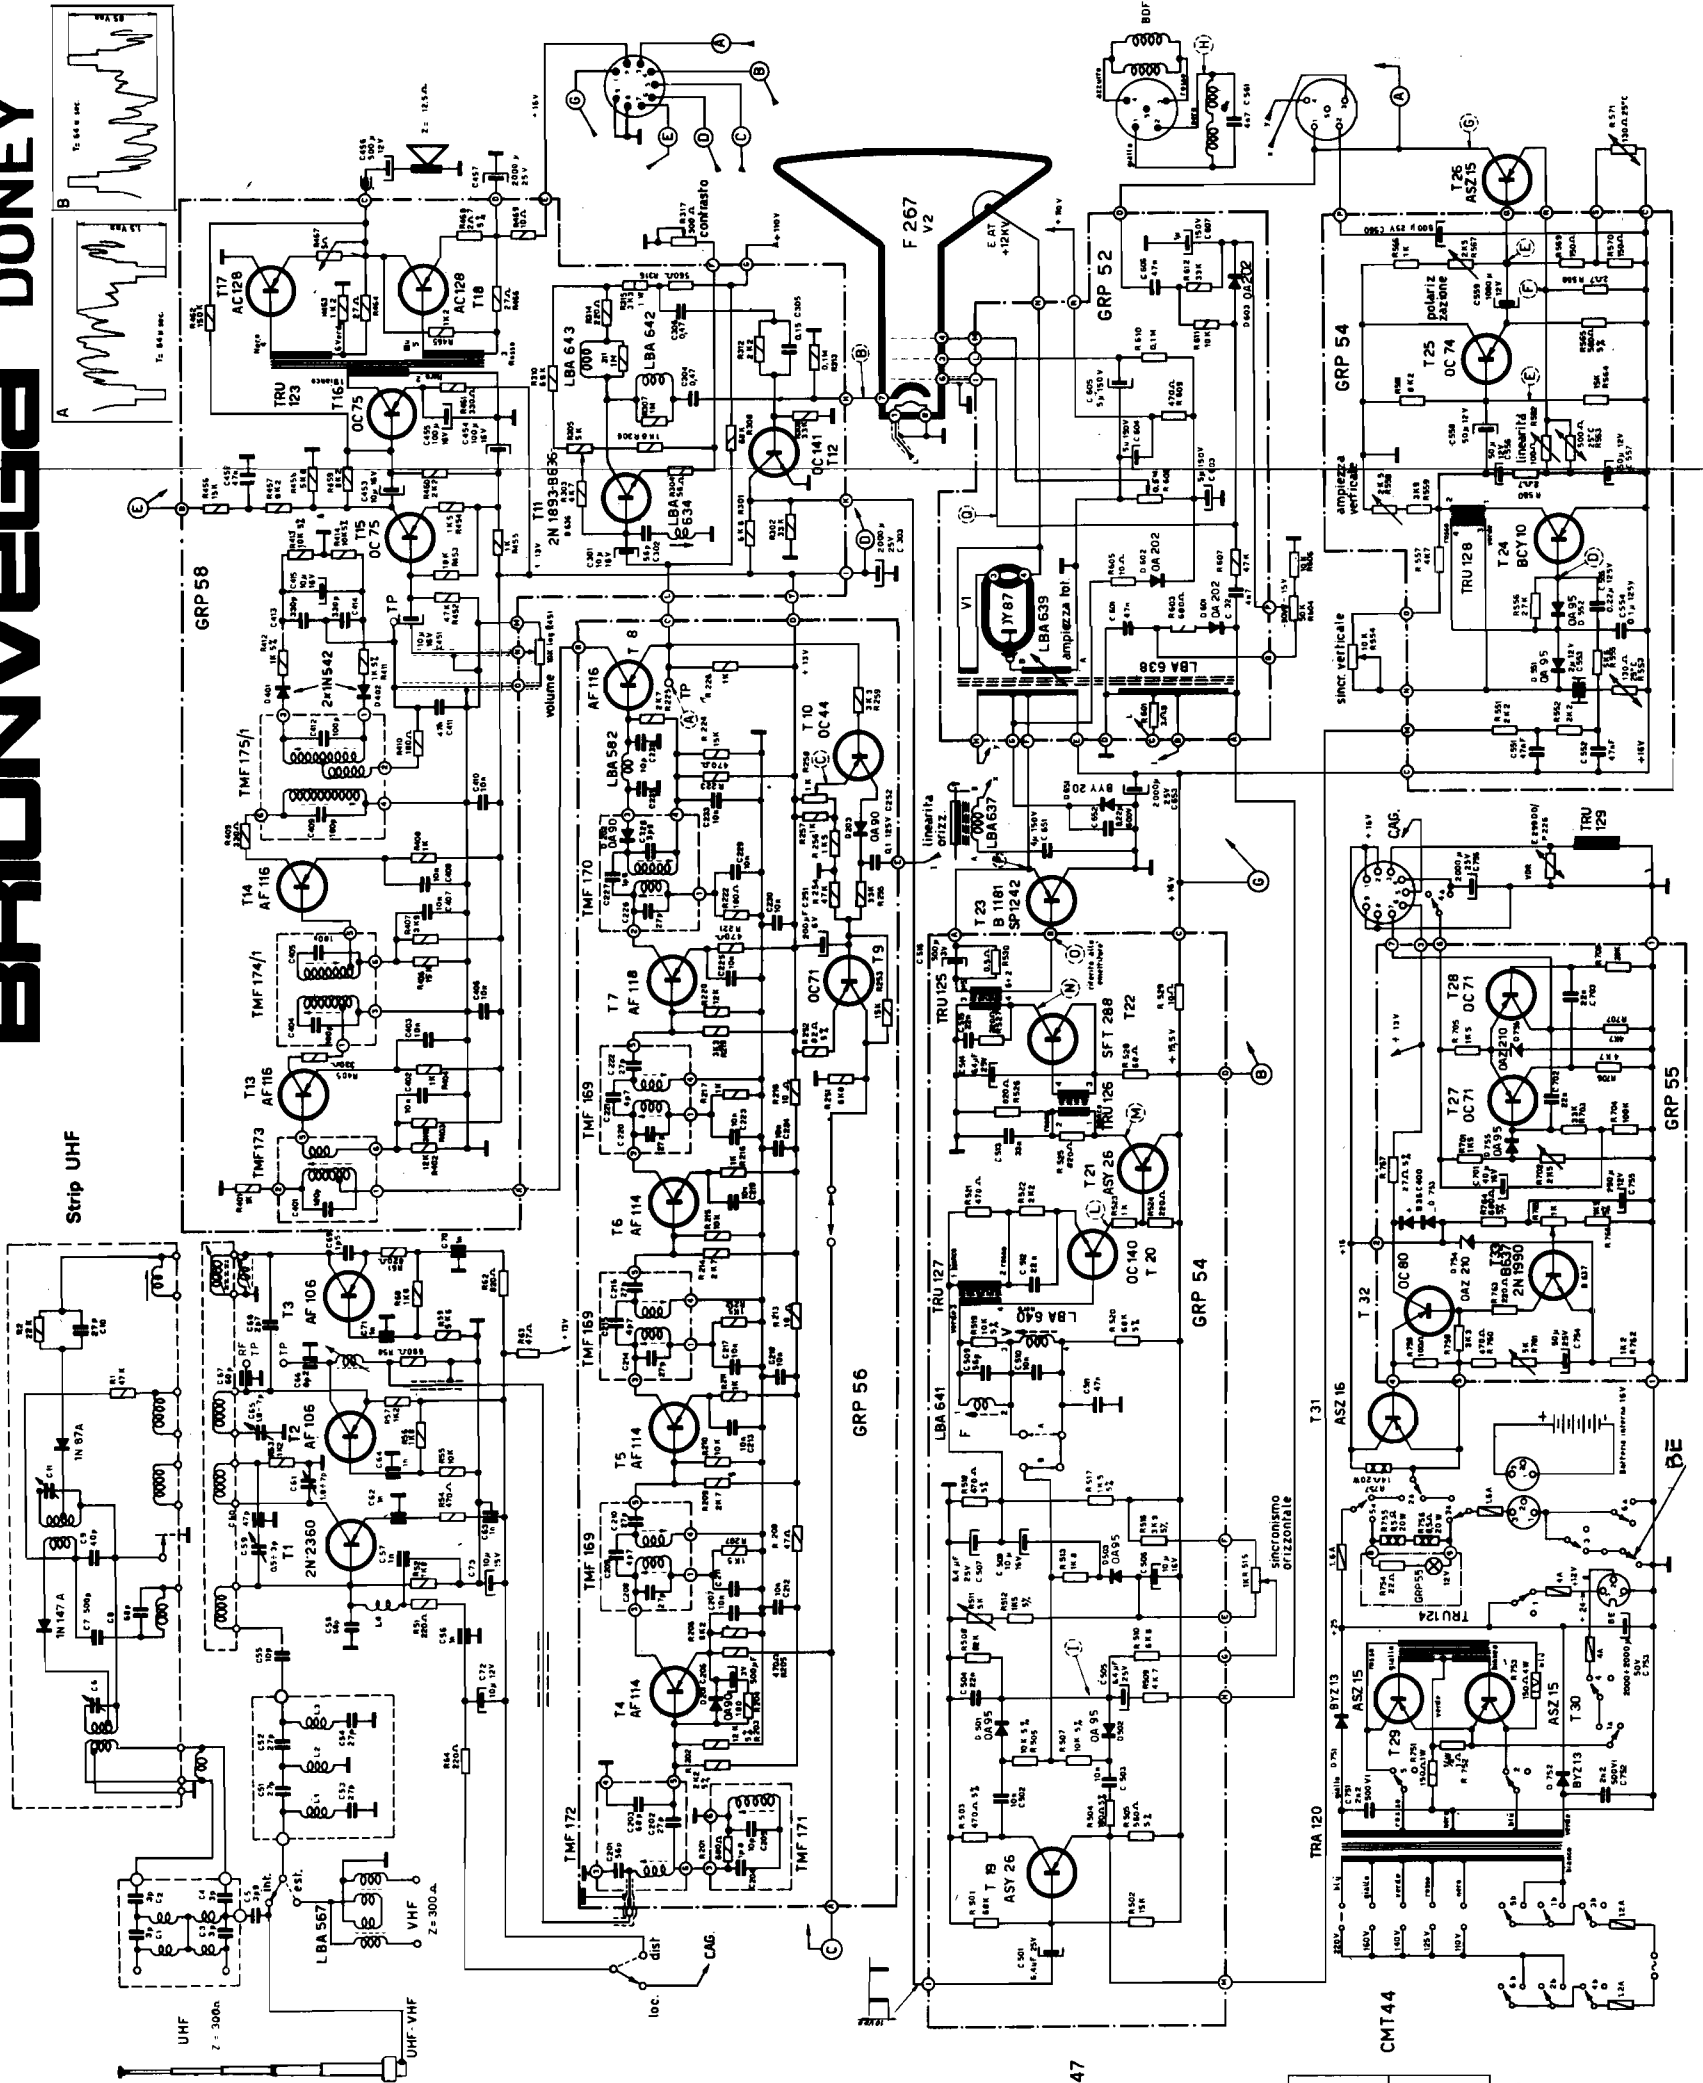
BRIONVEGA DONEY

Strip UHF

GRP 58

GRP 56

GRP 54

GRP 52

GRP 55

F 267 V2

T1 2N2360
T2 AF106
T3 AF106
T4 AF114
T5 AF114
T6 AF114
T7 AF118
T8 AF116
T9 OC71
T10 OC44
T11 2N1893-B636
T12 OC141
T13 AF116
T14 AF116
T15 OC75
T16 OC75
T17 AC128
T18 AC128
T19 ASY 26
T20 OC140
T21 ASY 26
T22 SFT 288
T23 B 1181 SP1242
T24 BCY10
T25 OC74
T26 ASZ15
T27 OC71
T28 OC71
T29 ASZ 15
T30 ASZ 15
T31 ASZ 16
T32 OC80
T33 2N1990

TMF173
TMF174/1
TMF175/1
TMF169
TMF170
TMF171
TMF172

LBA 567
LBA 582
LBA 634
LBA 637
LBA 638
LBA 639
LBA 640
LBA 641
LBA 642
LBA 643

TRU 123
TRU 125
TRU 126
TRU 127
TRU 128
TRU 129
TRU124
TRA 120

CMT44

volume
contrasto
linearità orizz.
ampiezza lat.
sincronismo orizzontale
sincr. verticale
ampiezza verticale
linearità
polarizzazione

UHF Z = 300Ω
VHF Z = 300Ω
UHF-VHF
int.
est.
loc.
dist
CAG.

E.A.T. +12KV
DY87
V1
BDF

2x1N542
1N 87A
1N 147A
OA 90
OA 202
OA 95
OAZ 210
BYZ13
BY 20

A
B
T= 64 μ sec

47